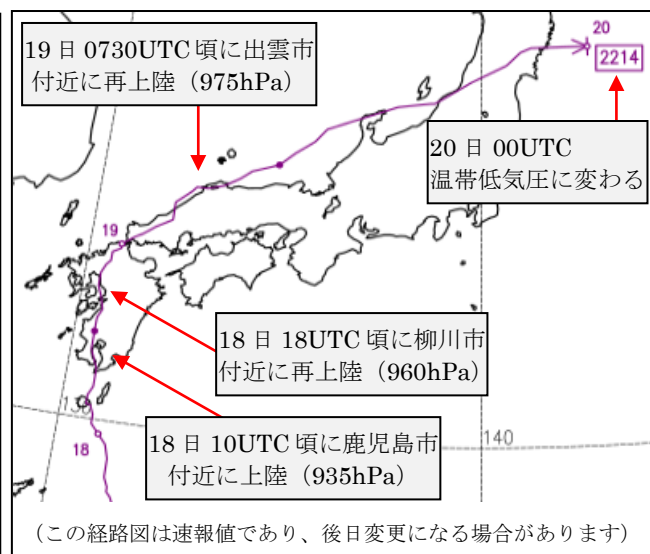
19 日 0730UTC 頃に出雲市付近に再上陸（975hPa）

20

2214

20 日 00UTC
温帯低気圧に変わる

19

18 日 18UTC 頃に柳川市付近に再上陸（960hPa）

130

140

18 日 10UTC 頃に鹿児島市付近に上陸（935hPa）

18

（この経路図は速報値であり、後日変更になる場合があります）